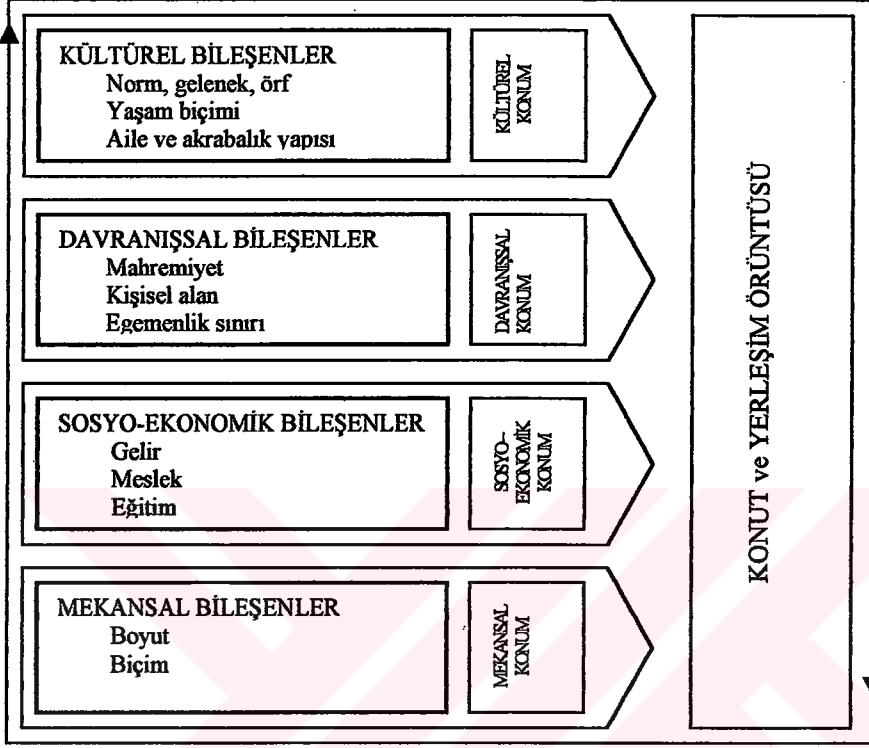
KÜLTÜREL BİLEŞENLER
Norm, gelenek, örf
Yaşam biçimi
Aile ve akrabalık yapısı

KÜLTÜREL KONUM

DAVRANIŞSAL BİLEŞENLER
Mahremiyet
Kişisel alan
Egemenlik sınırı

DAVRANIŞSAL KONUM

SOSYO-EKONOMİK BİLEŞENLER
Gelir
Meslek
Eğitim

SOSYO-EKONOMİK KONUM

MEKANSAL BİLEŞENLER
Boyut
Biçim

MEKANSAL KONUM

KONUT ve YERLEŞİM ÖRÜNTÜSÜ